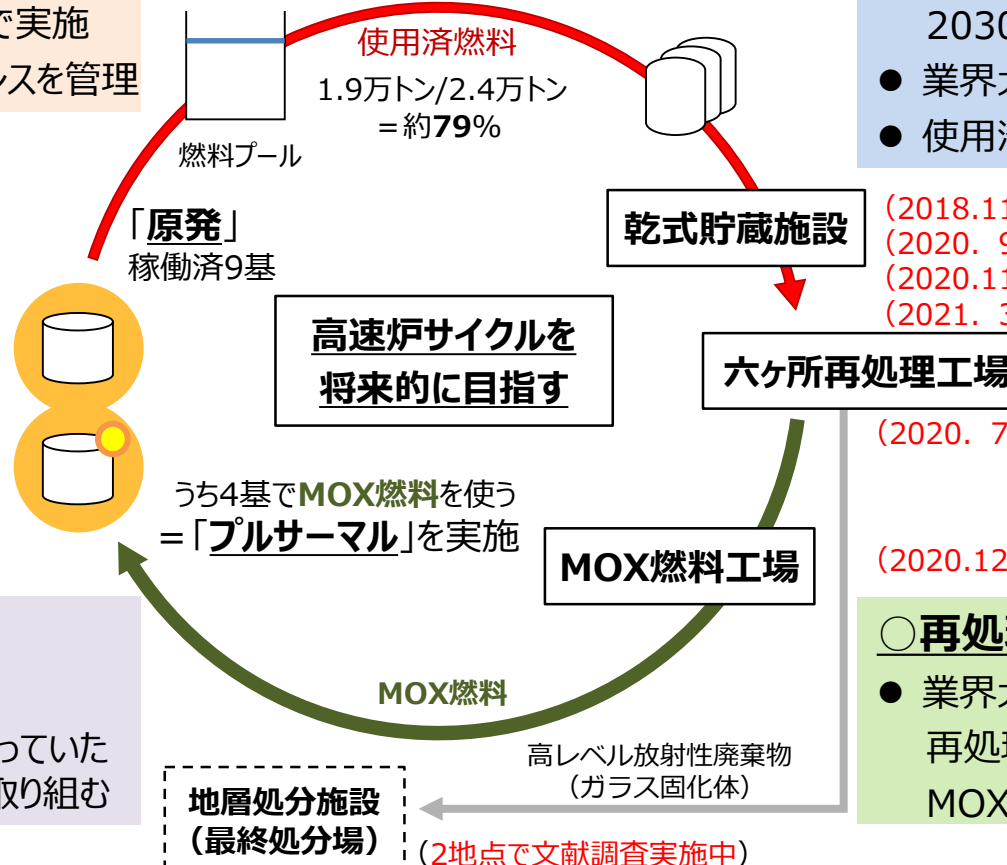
で実施
ンスを管理

使用済燃料
1.9万トン/2.4万トン
＝約79%

燃料プール

「原発」
稼働済9基

高速炉サイクルを
将来的に目指す

うち4基でMOX燃料を使う
＝「プルサーマル」を実施

乾式貯蔵施設

六ヶ所再処理工場

MOX燃料工場

MOX燃料

高レベル放射性廃棄物
（ガラス固化体）

地層処分施設
（最終処分場）

（2地点で文献調査実施中）

っていた
取り組む

2030
● 業界
● 使用済

（2018.11
（2020. 9
（2020.11
（2021. 3

（2020. 7

（2020.12

○再処
● 業界
再処
MOX